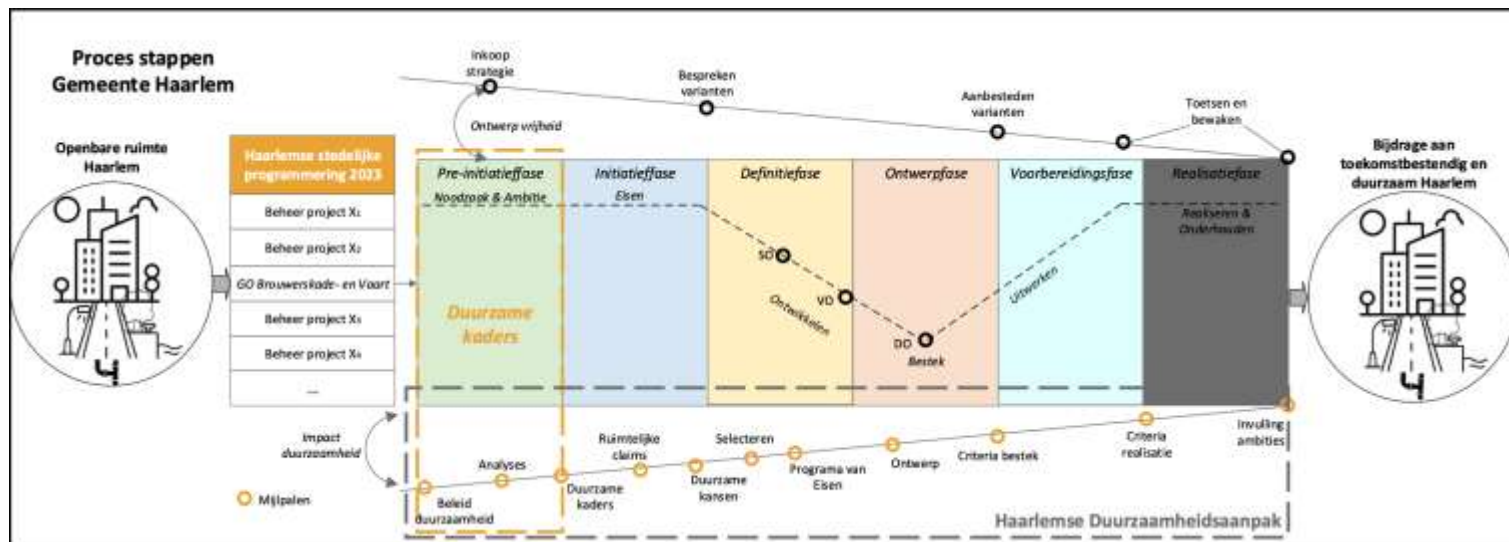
Proces stappen
Gemeente Haarlem

Inkoop strategie

Bespreken varianten

Aanbesteden varianten

Toetsen en bewaken

Ontwerp vrijheid

Openbare ruimte Haarlem

Haarlemse stedelijke programmering 2023

Beheer project X₁

Beheer project X₂

GO Brouwerskade- en Voort

Beheer project X₃

Beheer project X₄

...

Pre-initiatieffase

Noodzaak & Ambitie

Initiatieffase

Eisen

Definitiefase

Ontwerpfase

Voorbereidingsfase

Realisatiefase

Realiseren & Onderhouden

Bijdrage aan toekomstbestendig en duurzaam Haarlem

Duurzame kaders

SO

VO

Ontwikkelen

DO

Bestek

Uitwerken

Impact duurzaamheid

Mijlpalen

Beleid duurzaamheid

Analyses

Duurzame kaders

Ruimtelijke claims

Duurzame kansen

Selecteren

Programa van Eisen

Ontwerp

Criteria bestek

Criteria realisatie

Invulling ambities

Haarlemse Duurzaamheidsaanpak